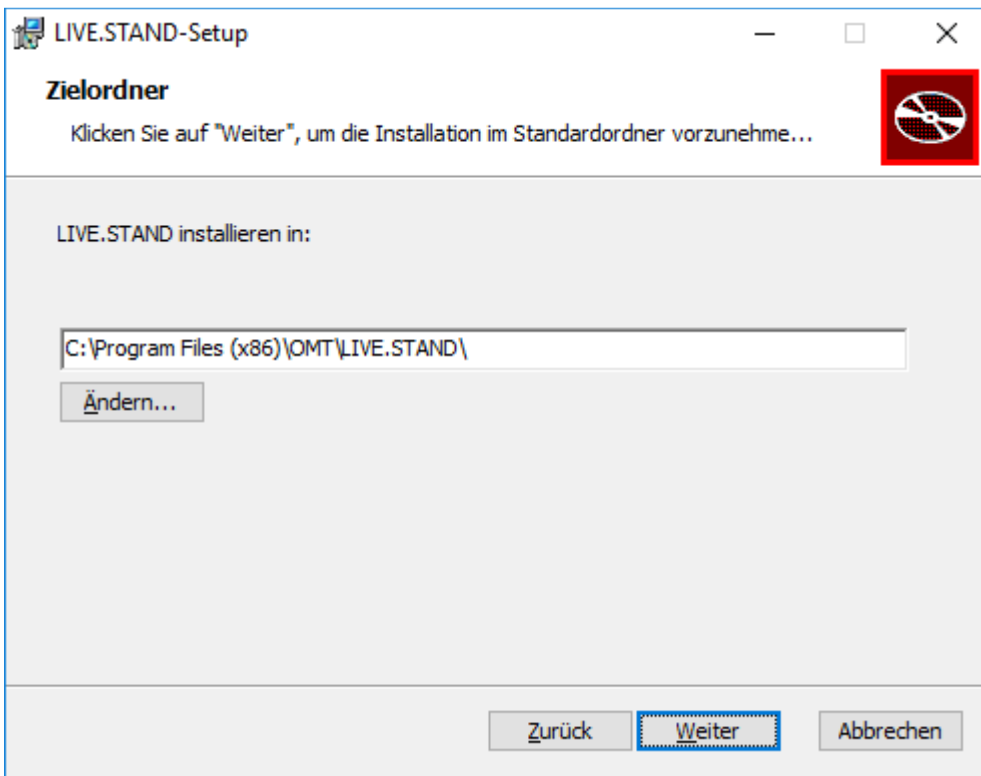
LIVE.STAND-Setup

Zielordner

Klicken Sie auf "Weiter", um die Installation im Standardordner vorzunehme...

LIVE.STAND installieren in:

C:\Program Files (x86)\OMT\LIVE.STAND\

Ändern...

Zurück

Weiter

Abbrechen